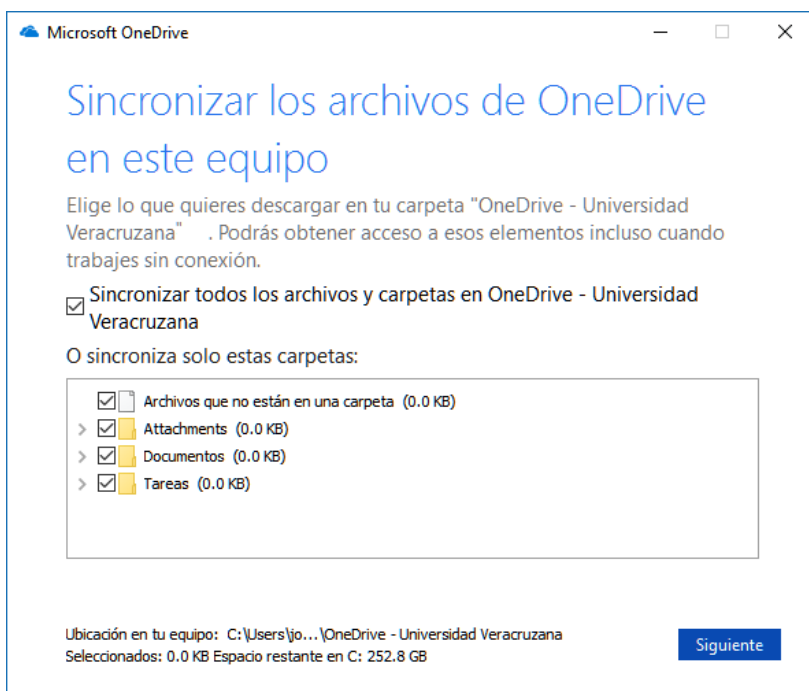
Microsoft OneDrive

Sincronizar los archivos de OneDrive en este equipo

Elige lo que quieres descargar en tu carpeta "OneDrive - Universidad Veracruzana" . Podrás obtener acceso a esos elementos incluso cuando trabajes sin conexión.

Sincronizar todos los archivos y carpetas en OneDrive - Universidad Veracruzana

O sincroniza solo estas carpetas:

Archivos que no están en una carpeta (0.0 KB)
Attachments (0.0 KB)
Documentos (0.0 KB)
Tareas (0.0 KB)

Ubicación en tu equipo: C:\Users\jo...\OneDrive - Universidad Veracruzana
Seleccionados: 0.0 KB Espacio restante en C: 252.8 GB

Siguiente